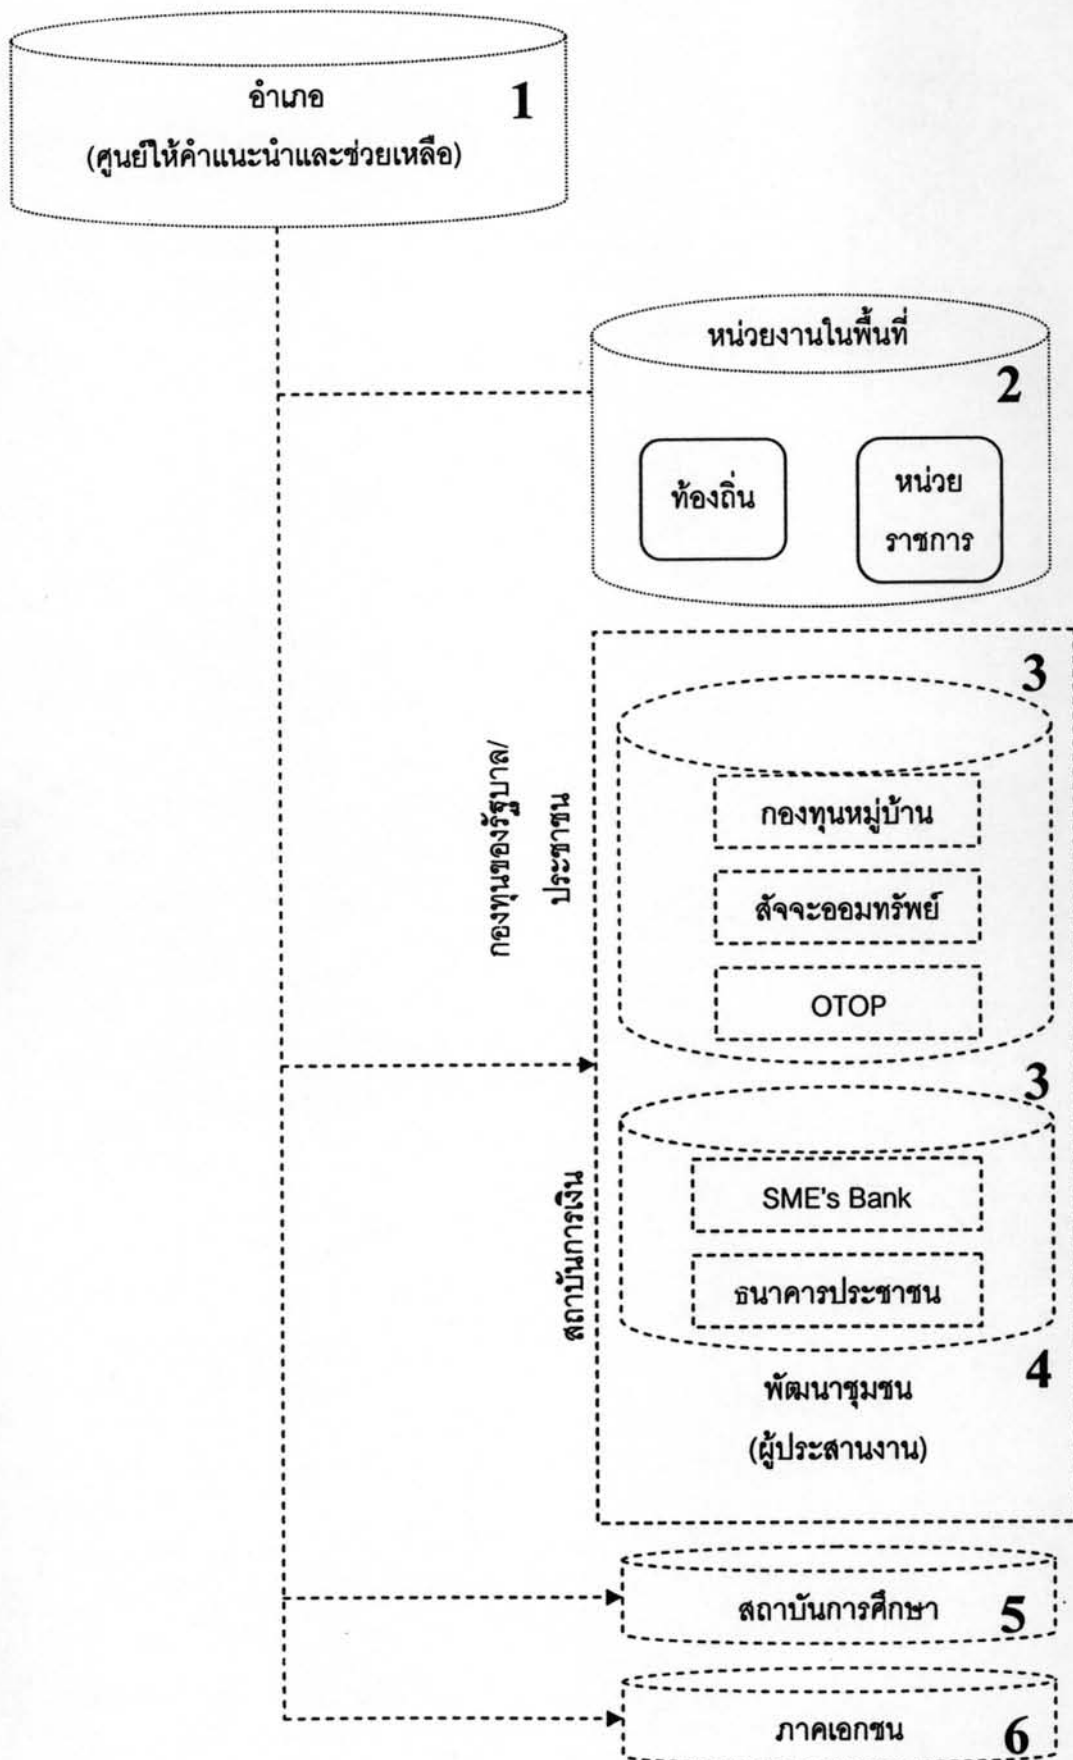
อำเภอ
(ศูนย์ให้คำแนะนำและช่วยเหลือ)
1

หน่วยงานในพื้นที่
2
ท้องถิ่น
หน่วยราชการ

3
กองทุนของรัฐบาล/ประชาชน
กองทุนหมู่บ้าน
สัจจะออมทรัพย์
OTOP

3
สถาบันการเงิน
SME's Bank
ธนาคารประชาชน

พัฒนาชุมชน
(ผู้ประสานงาน)
4

สถาบันการศึกษา
5

ภาคเอกชน
6